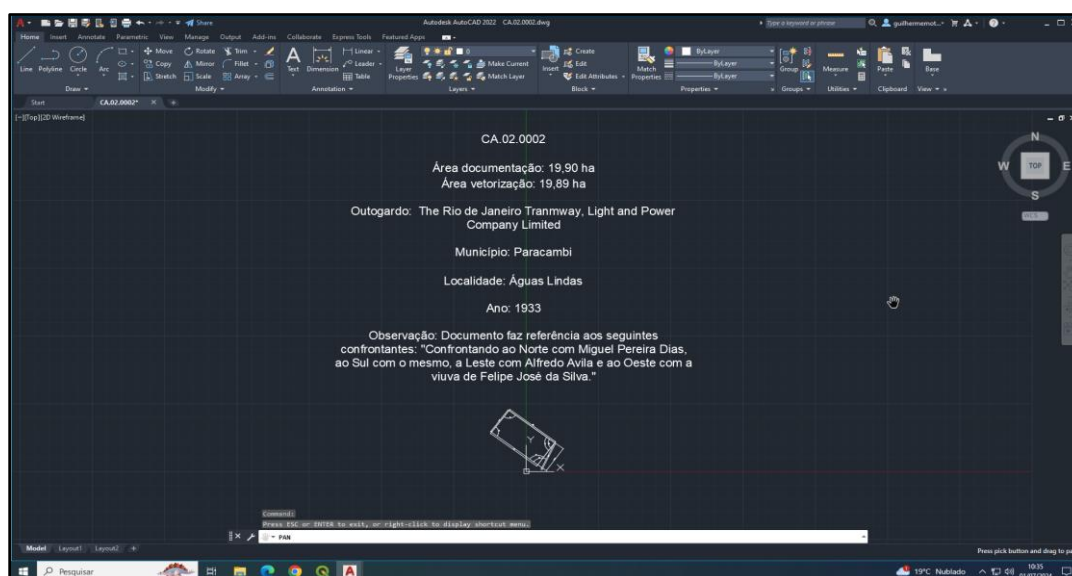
Share

Autodesk AutoCAD 2022 CA.02.0002.dwg

Type a keyword or phrase

guilhermemot...

Home Insert Annotate Parametric View Manage Output Add-ins Collaborate Express Tools Featured Apps

Line Polyline Circle Arc

Move Rotate Trim
Copy Mirror Fillet
Stretch Scale Array

Draw Modify

Text Dimension
Linear Leader Table

Annotation

Layer Properties

Make Current
Match Layer

Layers

Insert
Create
Edit
Edit Attributes

Block

Match Properties

ByLayer
ByLayer
ByLayer

Properties

Group

Groups

Measure

Utilities

Paste

Clipboard

Base

View

Start CA.02.0002*

[-][Top][2D Wireframe]

CA.02.0002

Área documentação: 19,90 ha
Área vetorização: 19,89 ha

Outogardo: The Rio de Janeiro Tranmway, Light and Power Company Limited

Município: Paracambi

Localidade: Águas Lindas

Ano: 1933

Observação: Documento faz referência aos seguintes confrontantes: "Confrontando ao Norte com Miguel Pereira Dias, ao Sul com o mesmo, a Leste com Alfredo Avila e ao Oeste com a viuva de Felipe José da Silva."

N
W TOP E
S
WCS

Command:
Press ESC or ENTER to exit, or right-click to display shortcut menu.

PAN

Model Layout1 Layout2

Press pick button and drag to pa

Pesquisar

19°C Nublado 10:35